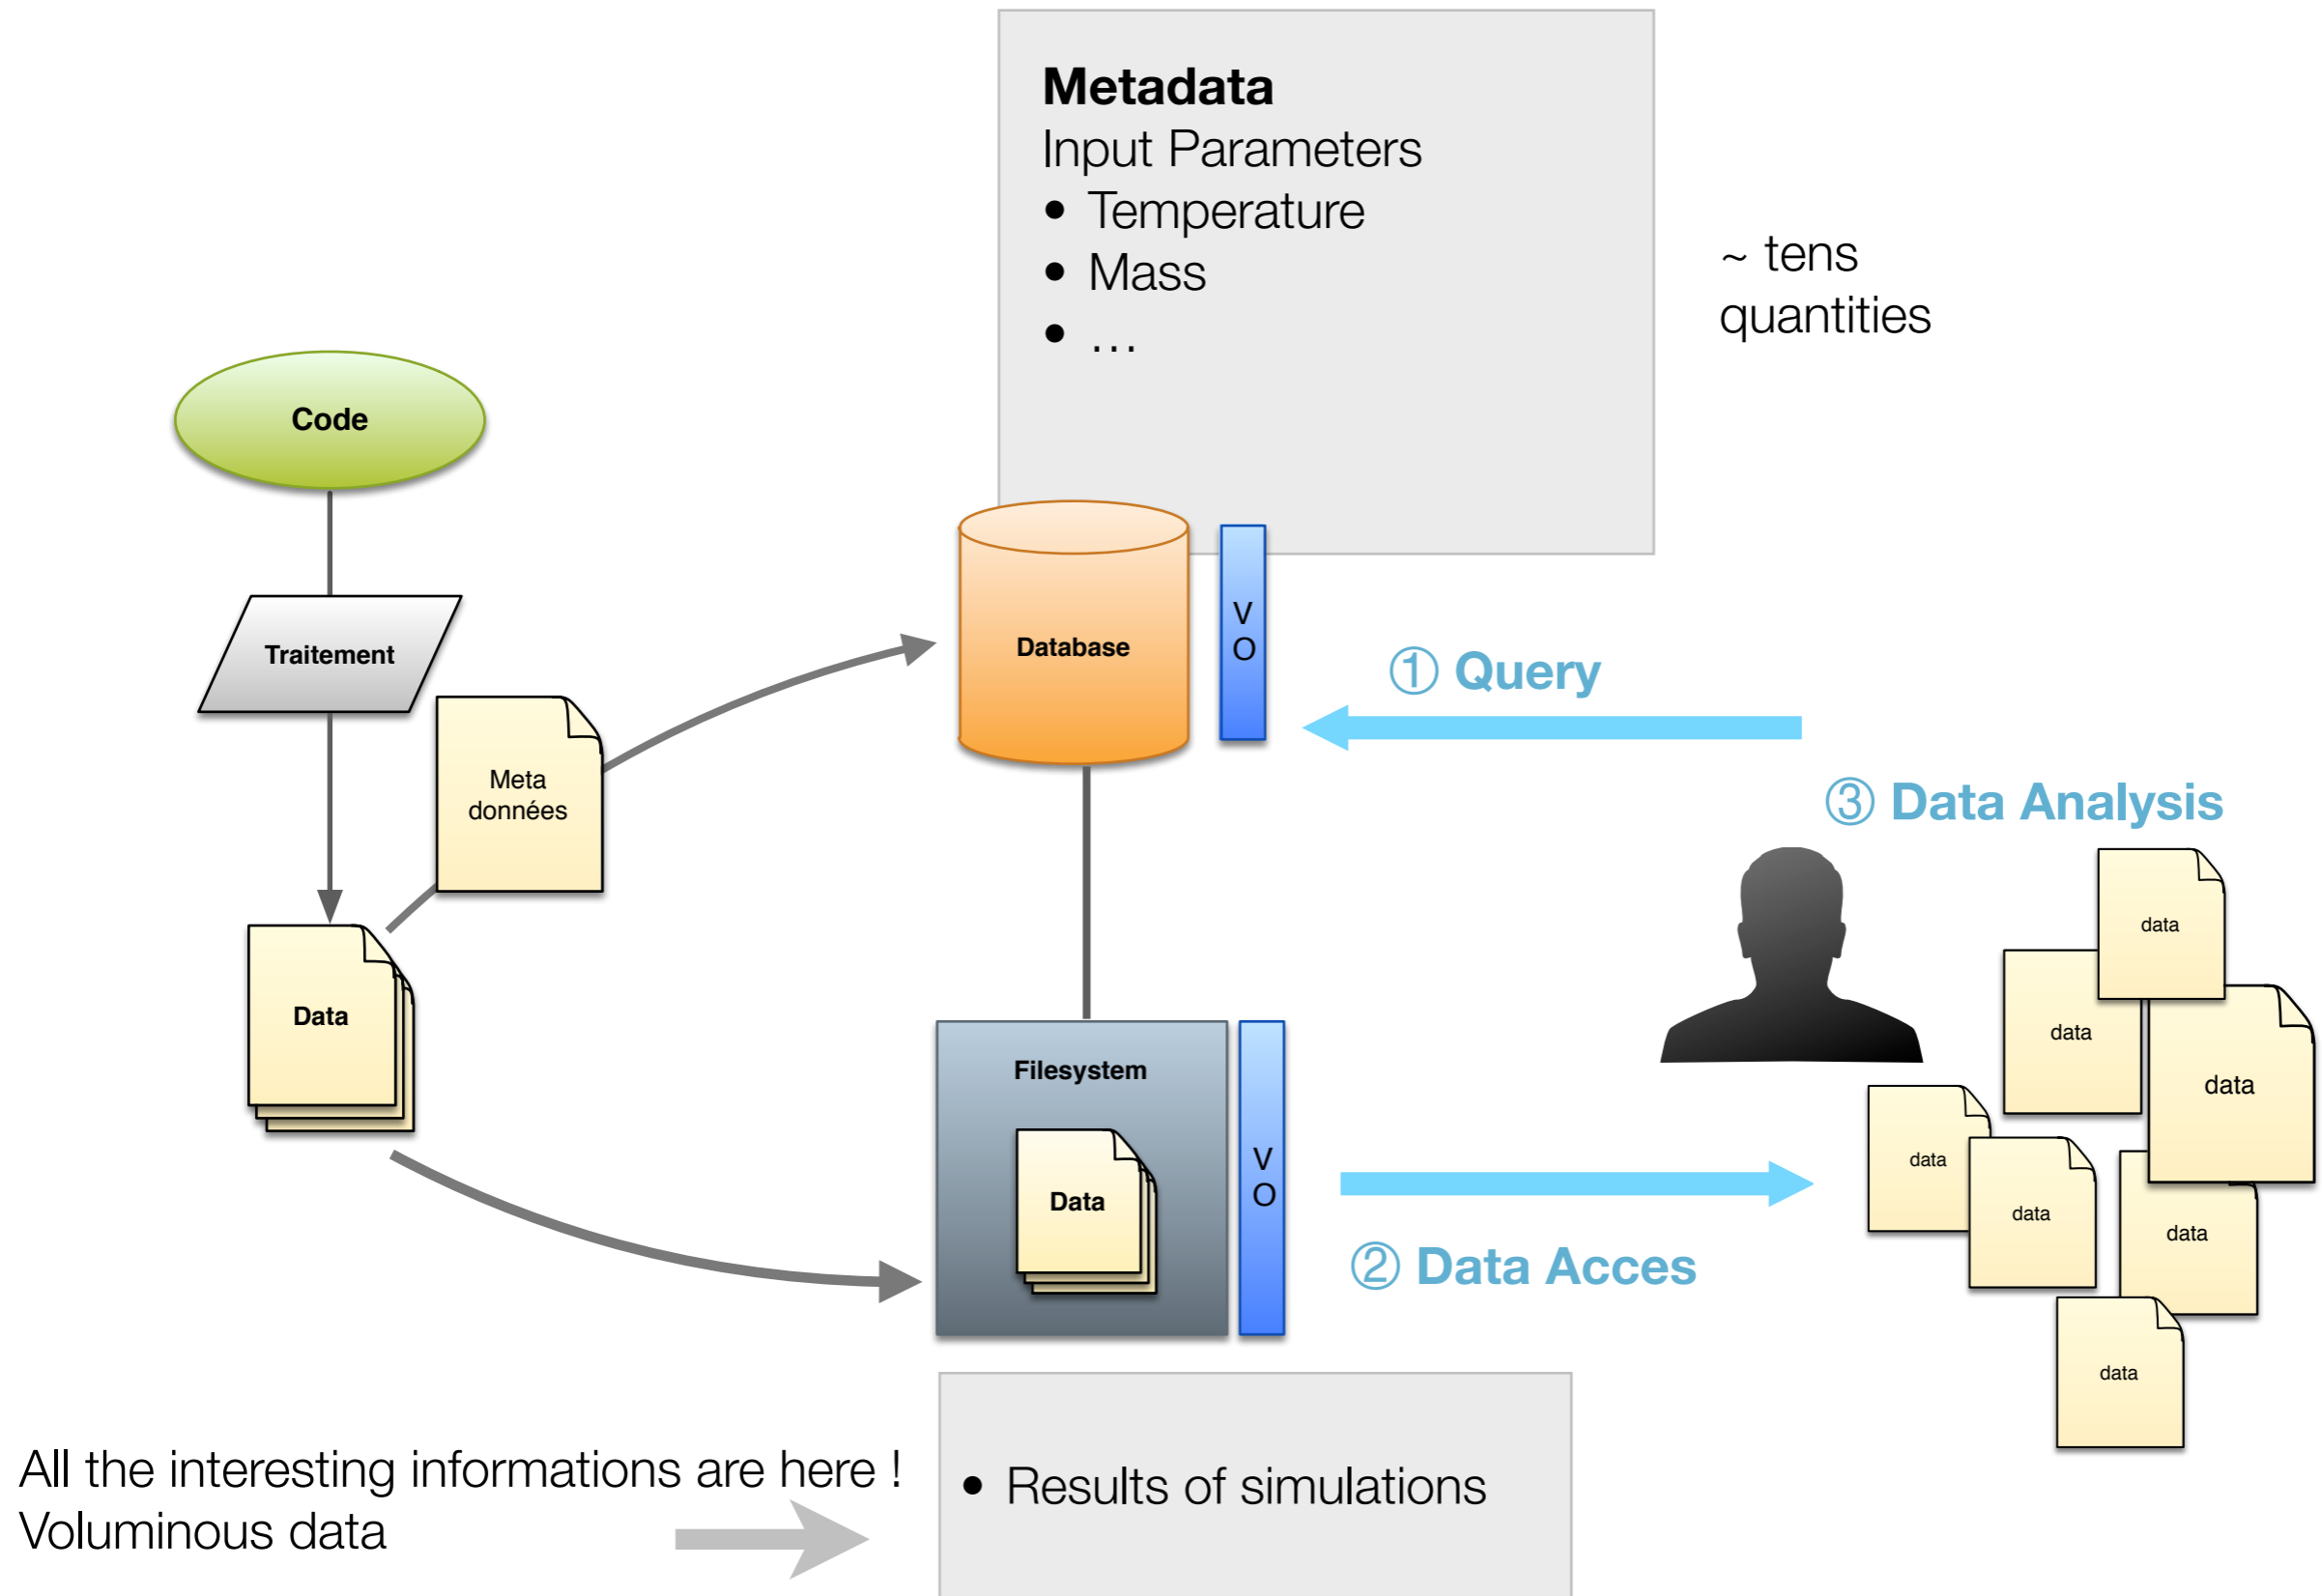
**Metadata**
Input Parameters
- Temperature
- Mass
- …

~ tens quantities

Code

Traitement

Meta données

Data

Database

V O

① Query

③ Data Analysis

Filesystem

Data

V O

② Data Acces

data

data

data

data

data

data

data

All the interesting informations are here !
Voluminous data

- Results of simulations